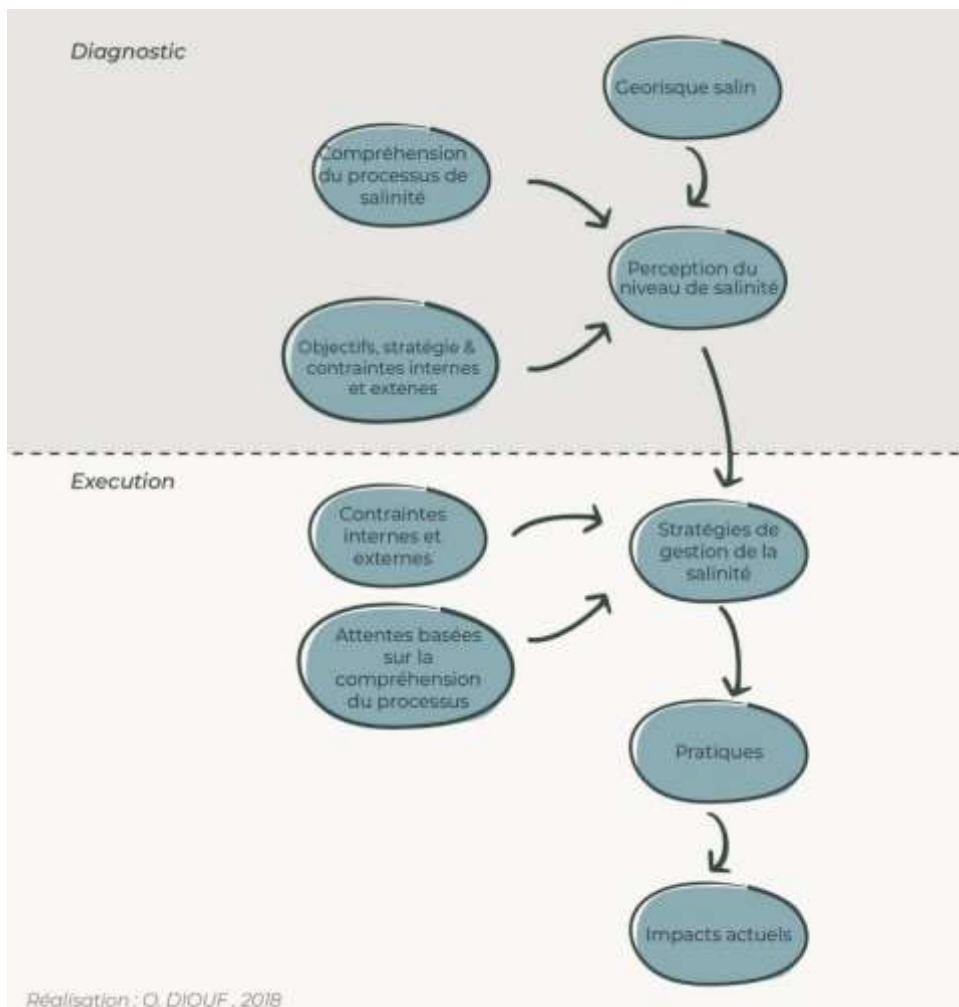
Diagnostic

Georisque salin

Compréhension du processus de salinité

Perception du niveau de salinité

Objectifs, stratégie & contraintes internes et externes

Execution

Contraintes internes et externes

Stratégies de gestion de la salinité

Attentes basées sur la compréhension du processus

Pratiques

Impacts actuels

Réalisation : O. DIOUF , 2018